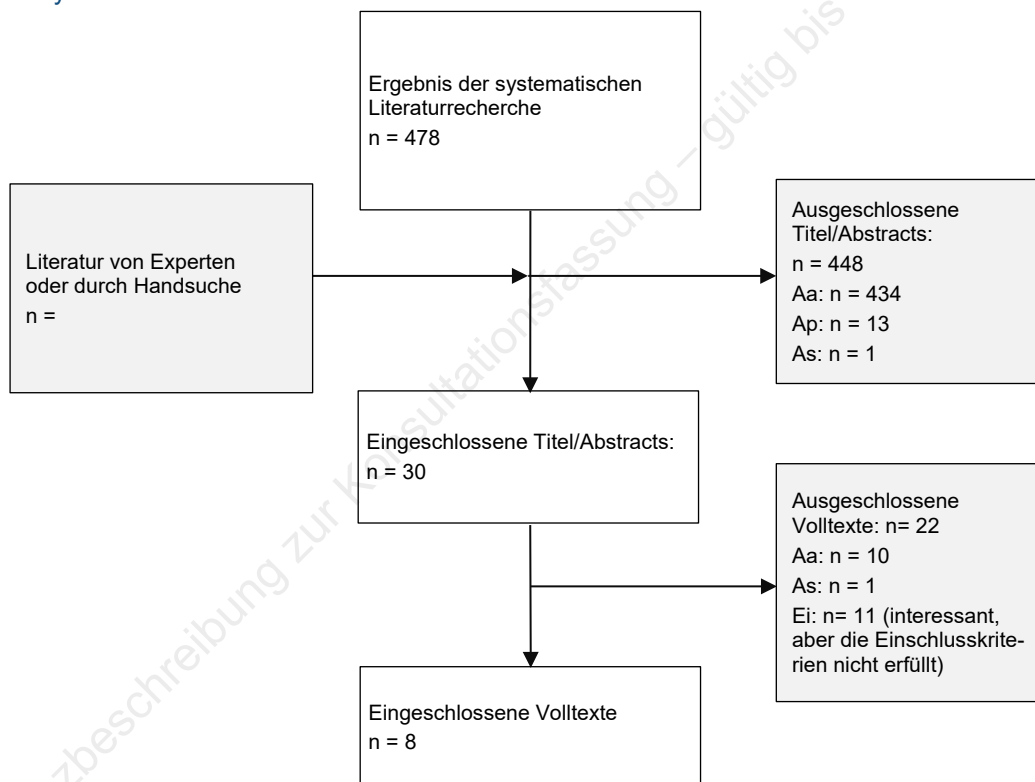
Ergebnis der systematischen Literaturrecherche
n = 478

Literatur von Experten oder durch Handsuche
n =

Ausgeschlossene Titel/Abstracts:
n = 448
Aa: n = 434
Ap: n = 13
As: n = 1

Eingeschlossene Titel/Abstracts:
n = 30

Ausgeschlossene Volltexte: n= 22
Aa: n = 10
As: n = 1
Ei: n= 11 (interessant, aber die Einschlusskriterien nicht erfüllt)

Eingeschlossene Volltexte
n = 8

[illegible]zbeschreibung zur Konsultationsfassung – gültig bis